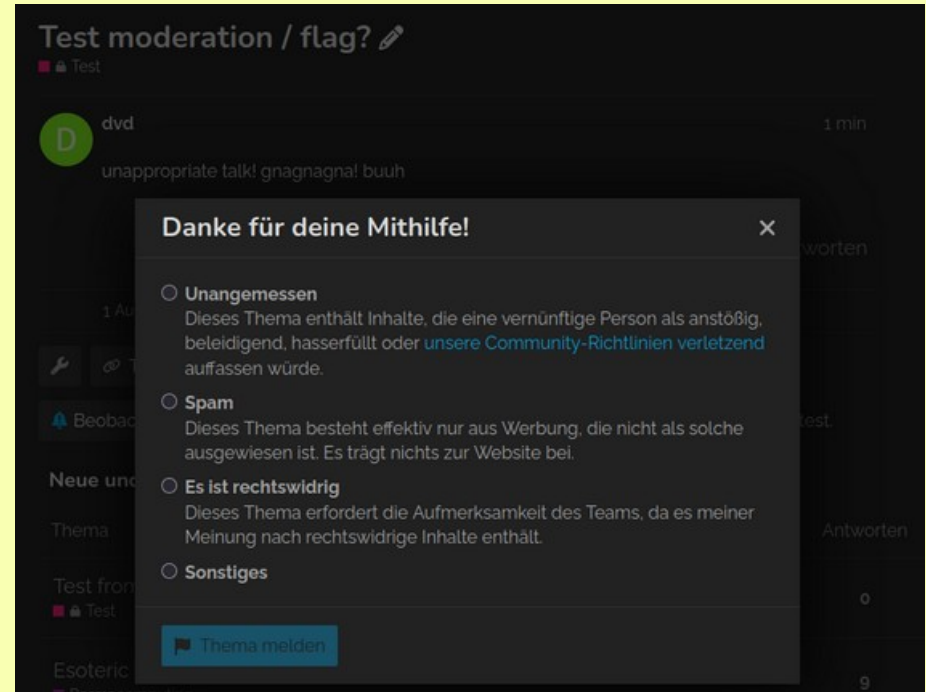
Test moderation / flag?

Test

D

dvd

1 min

unappropriate talk! gnagnagna! buuh

Danke für deine Mithilfe!

×

worten

1 Au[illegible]

○ Unangemessen
Dieses Thema enthält Inhalte, die eine vernünftige Person als anstößig, beleidigend, hasserfüllt oder unsere Community-Richtlinien verletzend auffassen würde.

○ Spam
Dieses Thema besteht effektiv nur aus Werbung, die nicht als solche ausgewiesen ist. Es trägt nichts zur Website bei.

○ Es ist rechtswidrig
Dieses Thema erfordert die Aufmerksamkeit des Teams, da es meiner Meinung nach rechtswidrige Inhalte enthält.

○ Sonstiges

Thema melden

Beobac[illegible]

est

Neue unc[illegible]

Thema

Antworten

Test fron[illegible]

Test

0

Esoteric

9